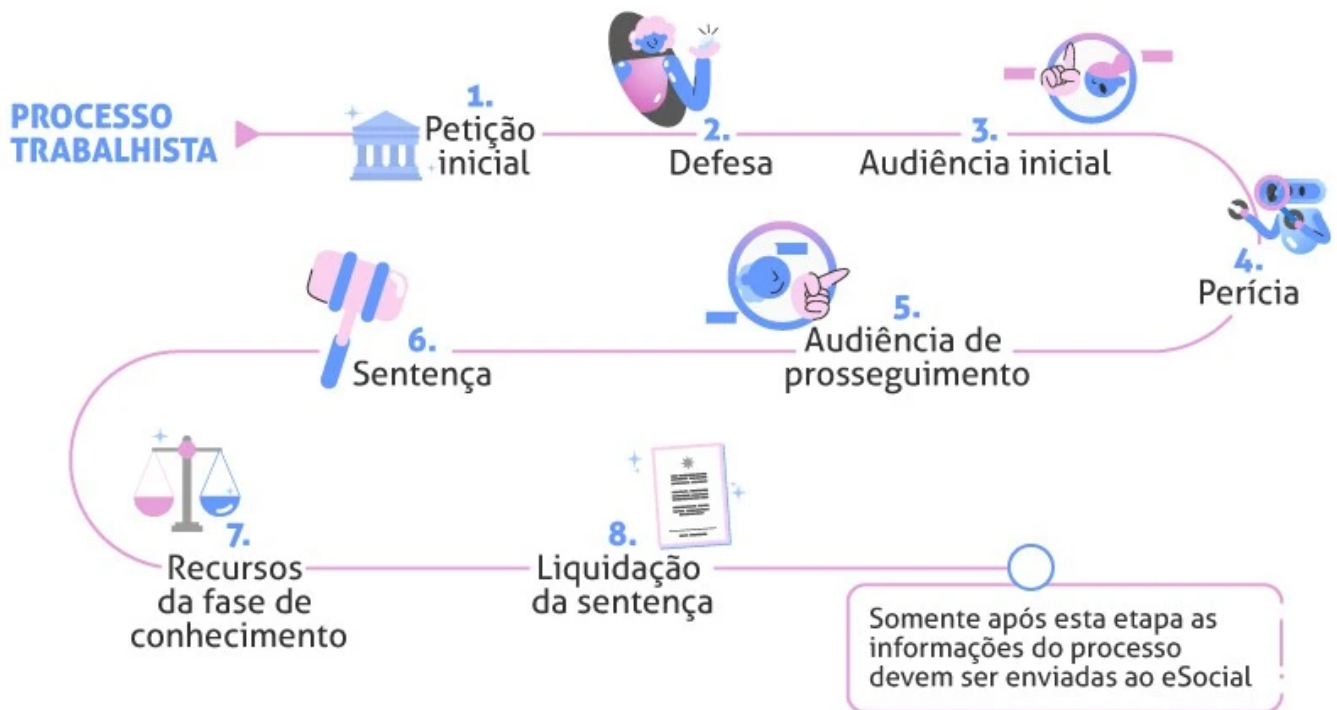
PROCESSO TRABALHISTA

1. Petição inicial

2. Defesa

3. Audiência inicial

4. Perícia

5. Audiência de prosseguimento

6. Sentença

7. Recursos da fase de conhecimento

8. Liquidação da sentença

Somente após esta etapa as informações do processo devem ser enviadas ao eSocial